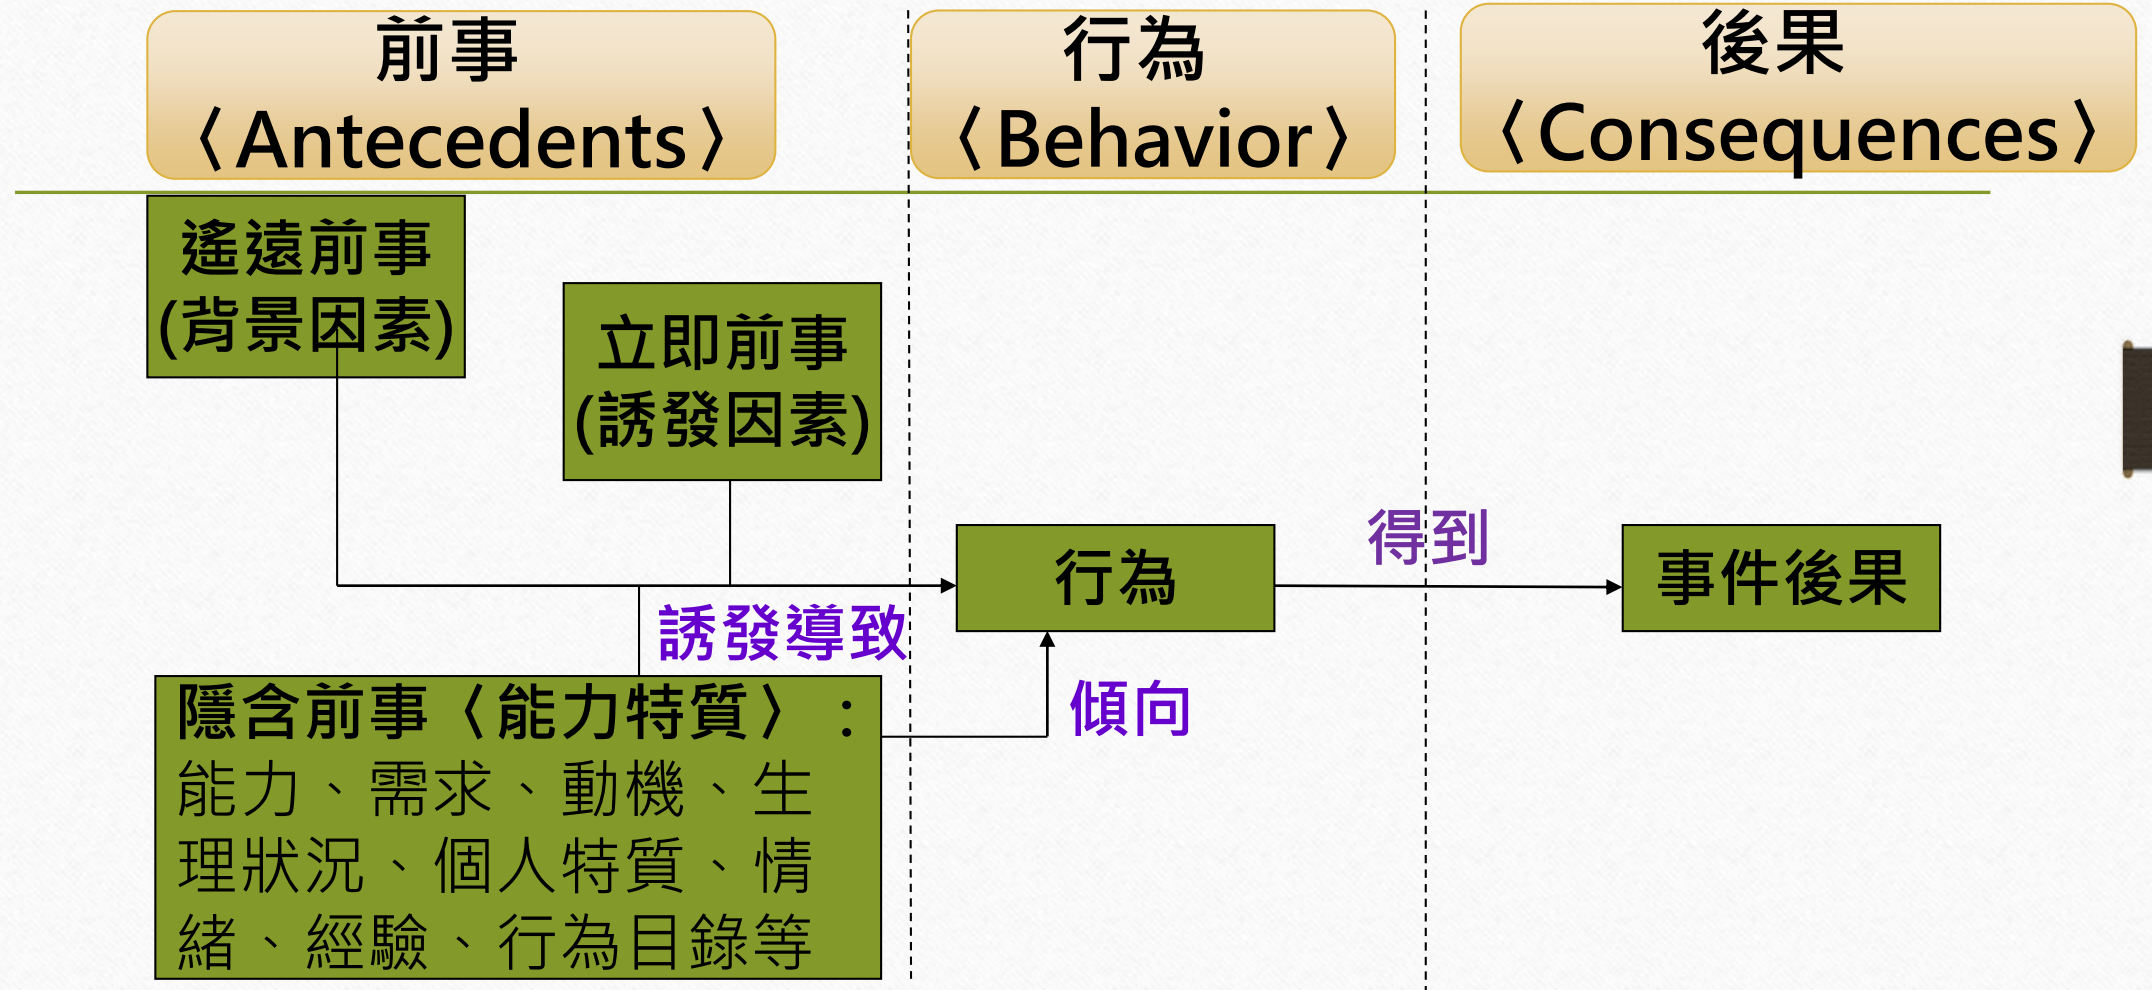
前事
〈Antecedents〉

行為
〈Behavior〉

後果
〈Consequences〉

遙遠前事
(背景因素)

立即前事
(誘發因素)

行為

得到

事件後果

誘發導致

傾向

隱含前事〈能力特質〉：
能力、需求、動機、生理狀況、個人特質、情緒、經驗、行為目錄等